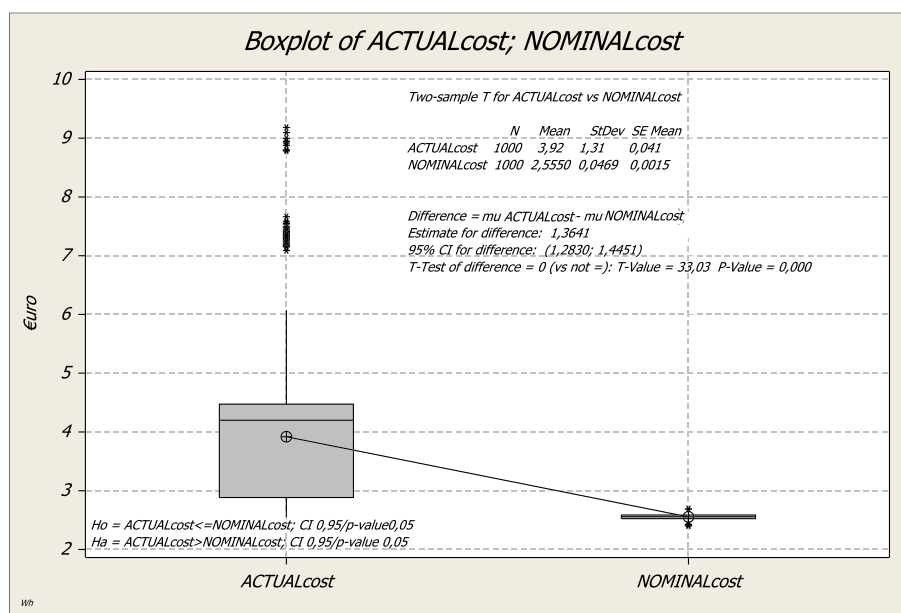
Boxplot of ACTUALcost; NOMINALcost

Two-sample T for ACTUALcost vs NOMINALcost

| | N | Mean | StDev | SE Mean |
|---|---|---|---|---|
| ACTUALcost | 1000 | 3,92 | 1,31 | 0,041 |
| NOMINALcost | 1000 | 2,5550 | 0,0469 | 0,0015 |

Difference = mu ACTUALcost - mu NOMINALcost
Estimate for difference: 1,3641
95% CI for difference: (1,2830; 1,4451)
T-Test of difference = 0 (vs not =): T-Value = 33,03 P-Value = 0,000

10
9
8
7
6
5
4
3
2

€uro

Ho = ACTUALcost<=NOMINALcost; CI 0,95/p-value0,05
Ha = ACTUALcost>NOMINALcost; CI 0,95/p-value 0,05

ACTUALcost
NOMINALcost

Wh